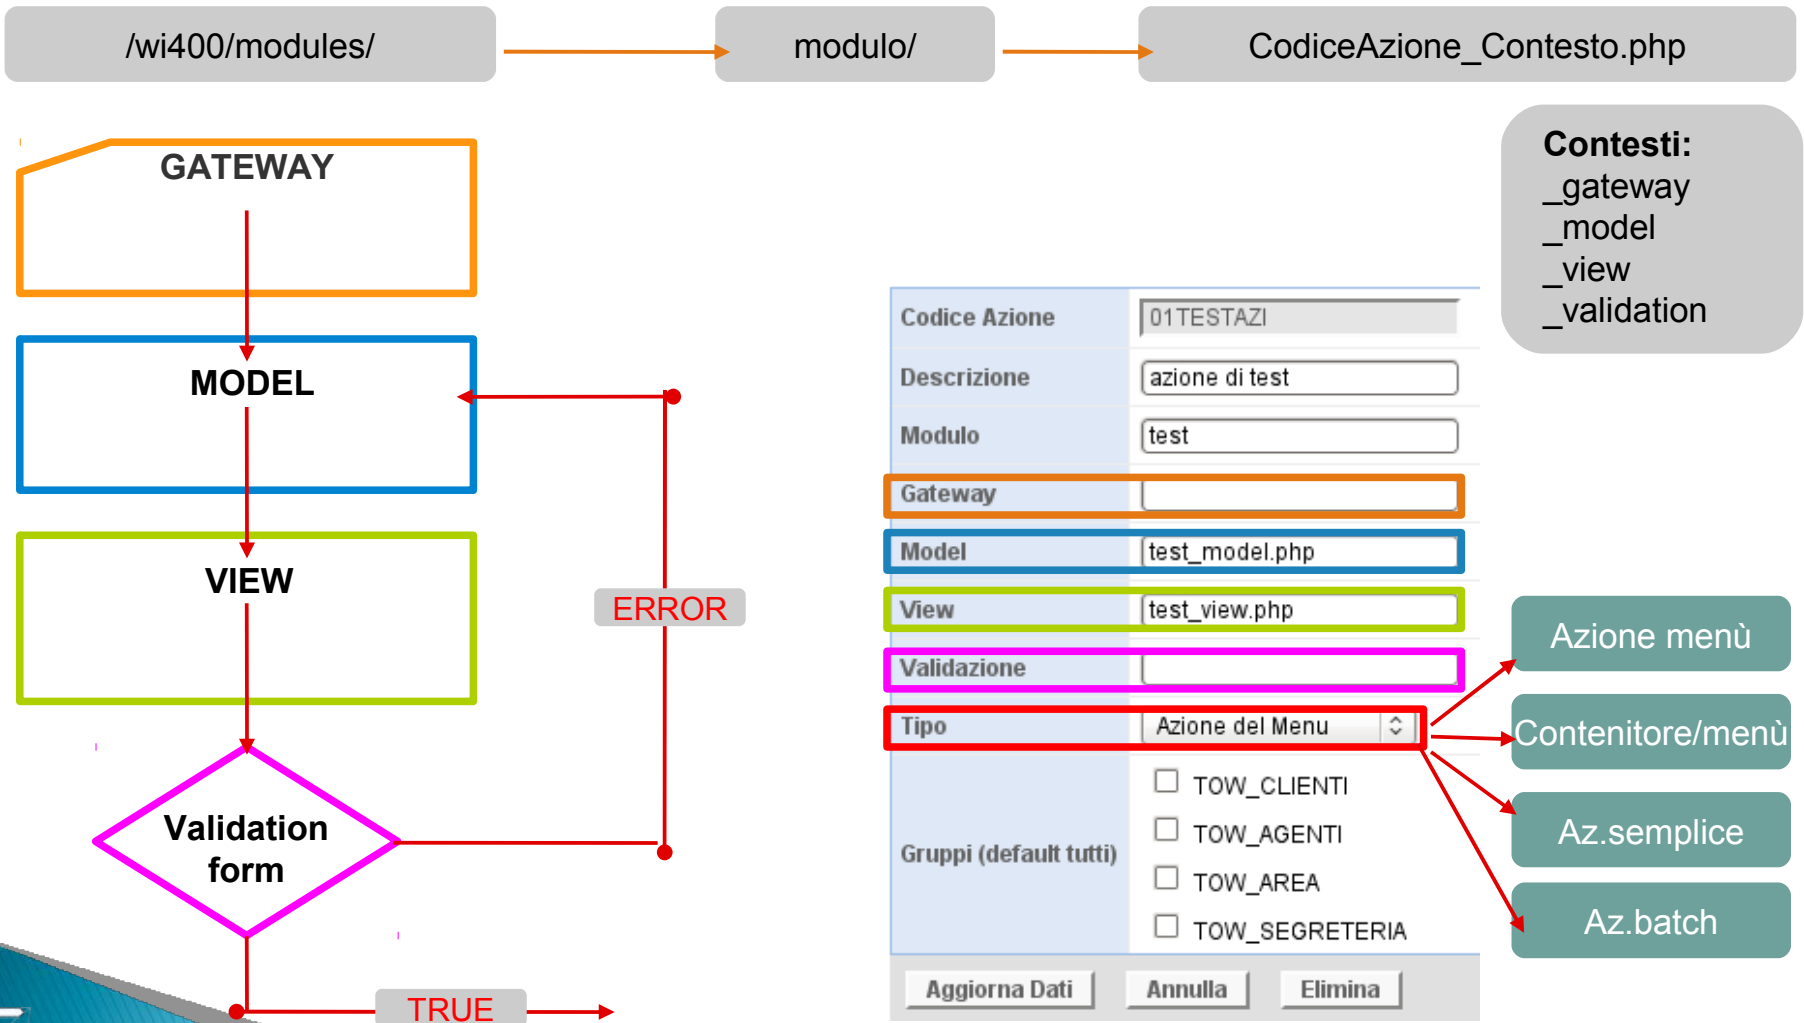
/wi400/modules/

modulo/

CodiceAzione_Contesto.php

GATEWAY

MODEL

VIEW

Validation form

ERROR

TRUE

Contesti:
_gateway
_model
_view
_validation

| Codice Azione | 01TESTAZI |
|---|---|
| Descrizione | azione di test |
| Modulo | test |
| Gateway | |
| Model | test_model.php |
| View | test_view.php |
| Validazione | |
| Tipo | Azione del Menu |
| Gruppi (default tutti) | TOW_CLIENTI TOW_AGENTI TOW_AREA TOW_SEGRETERIA |

Aggiorna Dati Annulla Elimina

Azione menù

Contenitore/menù

Az.semplice

Az.batch